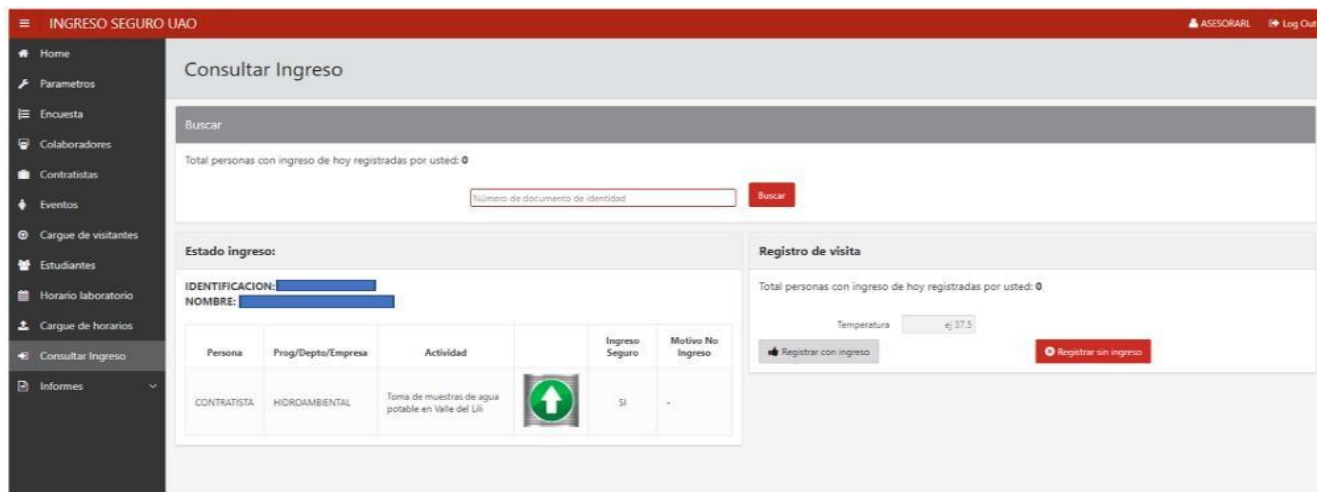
INGRESO SEGURO UAO

ASESORARL Log Out

Home
Parametros
Encuesta
Colaboradores
Contratistas
Eventos
Cargue de visitantes
Estudiantes
Horario laboratorio
Cargue de horarios
Consultar Ingreso
Informes

Consultar Ingreso

Buscar

Total personas con ingreso de hoy registradas por usted: 0

Número de documento de identidad

Buscar

Estado ingreso:

IDENTIFICACION:
NOMBRE:

| Persona | Prog/Depto/Empresa | Actividad | | Ingreso Seguro | Motivo No Ingreso |
|---|---|---|---|---|---|
| CONTRATISTA | HIDROAMBIENTAL | Toma de muestras de agua potable en Valle del Lili | | SI | - |

Registro de visita

Total personas con ingreso de hoy registradas por usted: 0

Temperatura ej 37.5

Registrar con ingreso

Registrar sin ingreso